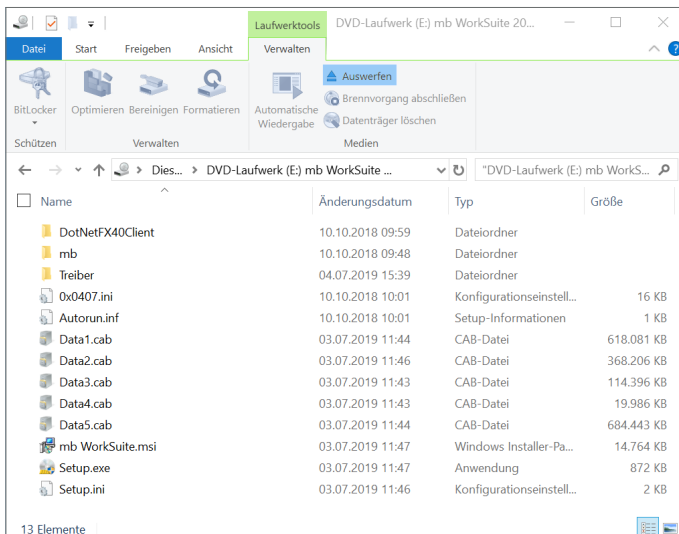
Laufwerktools DVD-Laufwerk (E:) mb WorkSuite 20...

Datei Start Freigeben Ansicht Verwalten

BitLocker Optimieren Bereinigen Formatieren Automatische Wiedergabe Auswerfen Brennvorgang abschließen Datenträger löschen

Schützen Verwalten Medien

Dies... > DVD-Laufwerk (E:) mb WorkSuite ... "DVD-Laufwerk (E:) mb WorkS...

| Name | Änderungsdatum | Typ | Größe |
|---|---|---|---|
| DotNetFX40Client | 10.10.2018 09:59 | Dateiordner | |
| mb | 10.10.2018 09:48 | Dateiordner | |
| Treiber | 04.07.2019 15:39 | Dateiordner | |
| 0x0407.ini | 10.10.2018 10:01 | Konfigurationseinstell... | 16 KB |
| Autorun.inf | 10.10.2018 10:01 | Setup-Informationen | 1 KB |
| Data1.cab | 03.07.2019 11:44 | CAB-Datei | 618.081 KB |
| Data2.cab | 03.07.2019 11:46 | CAB-Datei | 368.206 KB |
| Data3.cab | 03.07.2019 11:43 | CAB-Datei | 114.396 KB |
| Data4.cab | 03.07.2019 11:43 | CAB-Datei | 19.986 KB |
| Data5.cab | 03.07.2019 11:44 | CAB-Datei | 684.443 KB |
| mb WorkSuite.msi | 03.07.2019 11:47 | Windows Installer-Pa... | 14.764 KB |
| Setup.exe | 03.07.2019 11:47 | Anwendung | 872 KB |
| Setup.ini | 03.07.2019 11:46 | Konfigurationseinstell... | 2 KB |

13 Elemente